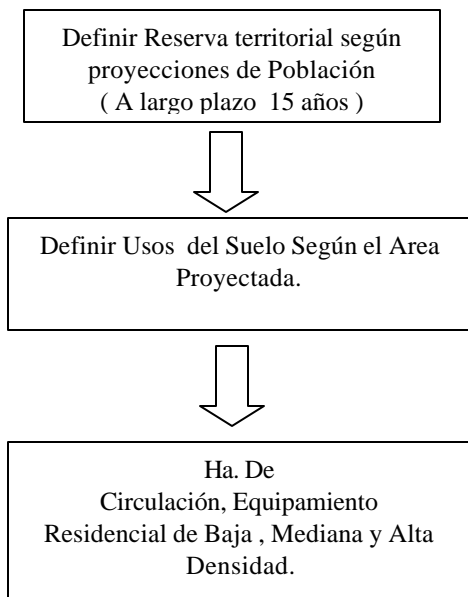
Definir Reserva territorial según proyecciones de Población
( A largo plazo 15 años )

Definir Usos del Suelo Según el Area Proyectada.

Ha. De
Circulación, Equipamiento
Residencial de Baja , Mediana y Alta Densidad.